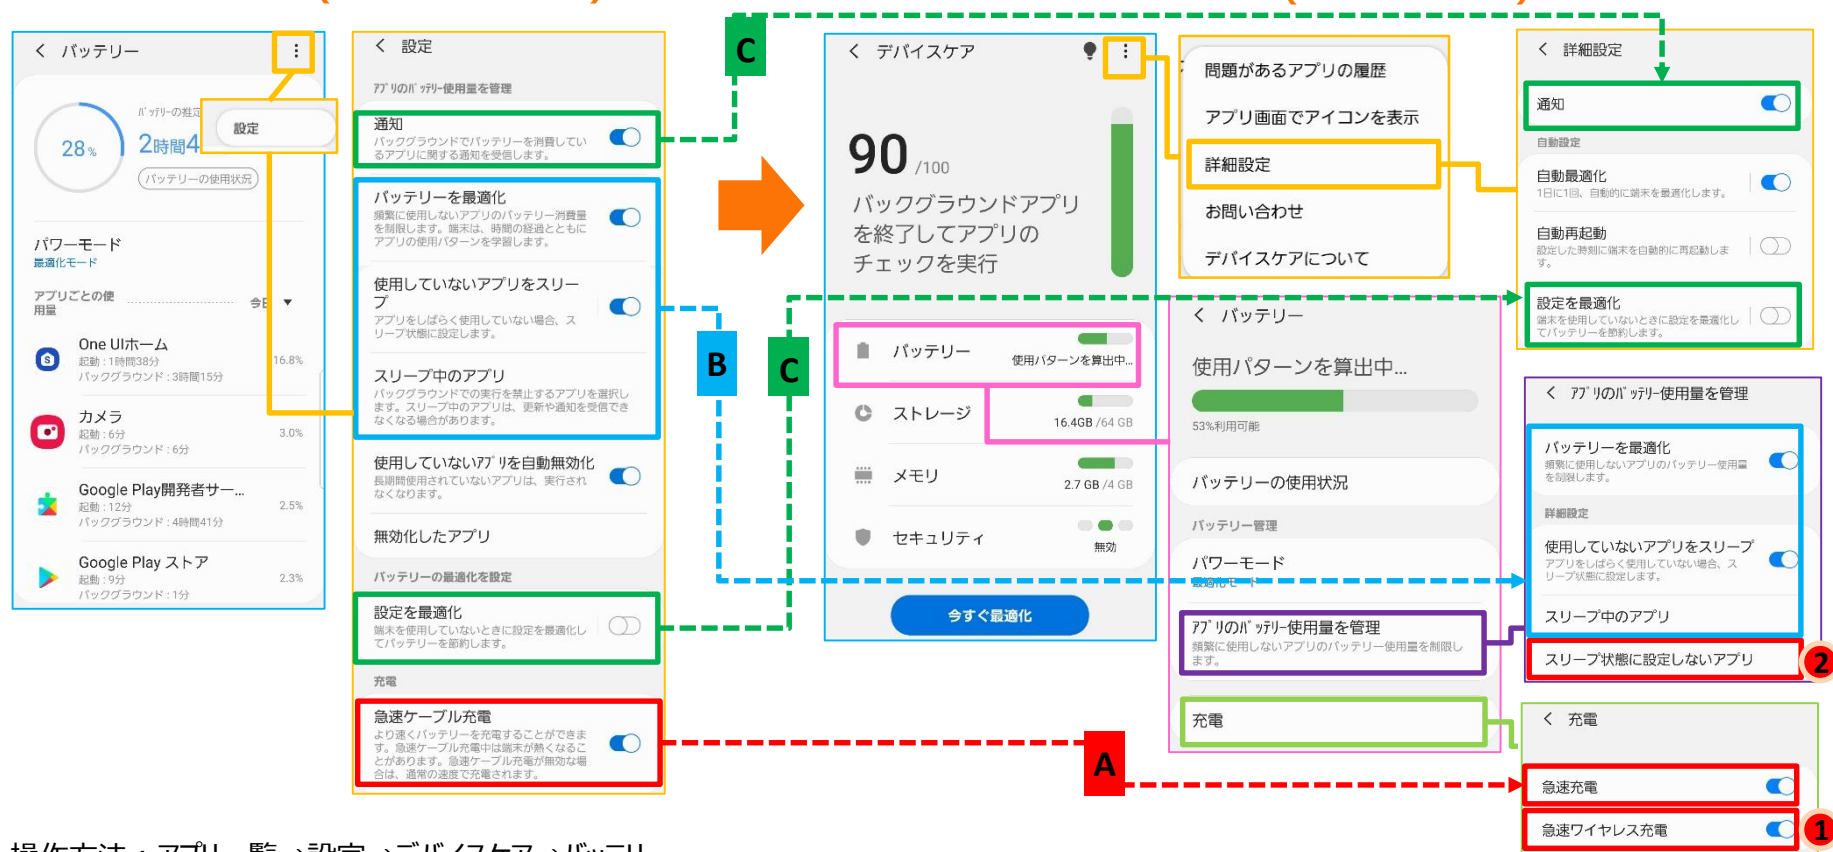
< バッテリー

ﾊﾞｯﾃﾘｰの推定

28%

2時間4

設定

バッテリーの使用状況

パワーモード
最適化モード

アプリごとの使用量
今日

One UIホーム
起動：1時間38分
バックグラウンド：3時間15分
16.8%

カメラ
起動：6分
バックグラウンド：6分
3.0%

Google Play開発者サー...
起動：12分
バックグラウンド：4時間41分
2.5%

Google Play ストア
起動：9分
バックグラウンド：1分
2.3%

< 設定

ｱﾌﾟﾘのﾊﾞｯﾃﾘｰ使用量を管理

通知
バックグラウンドでバッテリーを消費しているアプリに関する通知を受信します。

バッテリーを最適化
頻繁に使用しないアプリのバッテリー消費量を制限します。端末は、時間の経過とともにアプリの使用パターンを学習します。

使用していないアプリをスリープ
アプリをしばらく使用していない場合、スリープ状態に設定します。

スリープ中のアプリ
バックグラウンドでの実行を禁止するアプリを選択します。スリープ中のアプリは、更新や通知を受信できなくなる場合があります。

使用していないｱﾌﾟﾘを自動無効化
長期間使用されていないアプリは、実行されなくなります。

無効化したアプリ

バッテリーの最適化を設定

設定を最適化
端末を使用していないときに設定を最適化してバッテリーを節約します。

充電

急速ケーブル充電
より速くバッテリーを充電することができます。急速ケーブル充電中は端末が熱くなることがあります。急速ケーブル充電が無効な場合は、通常の速度で充電されます。

C

B

C

< デバイスケア

90 /100

バックグラウンドアプリを終了してアプリのチェックを実行

バッテリー 使用パターンを算出中...

ストレージ 16.4GB /64 GB

メモリ 2.7 GB /4 GB

セキュリティ 無効

今すぐ最適化

問題があるアプリの履歴
アプリ画面でアイコンを表示
詳細設定
お問い合わせ
デバイスケアについて

< バッテリー

使用パターンを算出中...

53%利用可能

バッテリーの使用状況

バッテリー管理

パワーモード
最適化モード

ｱﾌﾟﾘのﾊﾞｯﾃﾘｰ使用量を管理
頻繁に使用しないアプリのバッテリー使用量を制限します。

充電

< 詳細設定

通知

自動設定

自動最適化
1日に1回、自動的に端末を最適化します。

自動再起動
設定した時刻に端末を自動的に再起動します。

設定を最適化
端末を使用していないときに設定を最適化してバッテリーを節約します。

< ｱﾌﾟﾘのﾊﾞｯﾃﾘｰ使用量を管理

バッテリーを最適化
頻繁に使用しないアプリのバッテリー使用量を制限します。

詳細設定

使用していないアプリをスリープ
アプリをしばらく使用していない場合、スリープ状態に設定します。

スリープ中のアプリ

スリープ状態に設定しないアプリ

2

< 充電

急速充電

急速ワイヤレス充電

1

A

操作方法：アプリ一覧→設定→デバイスケア→バッテリ